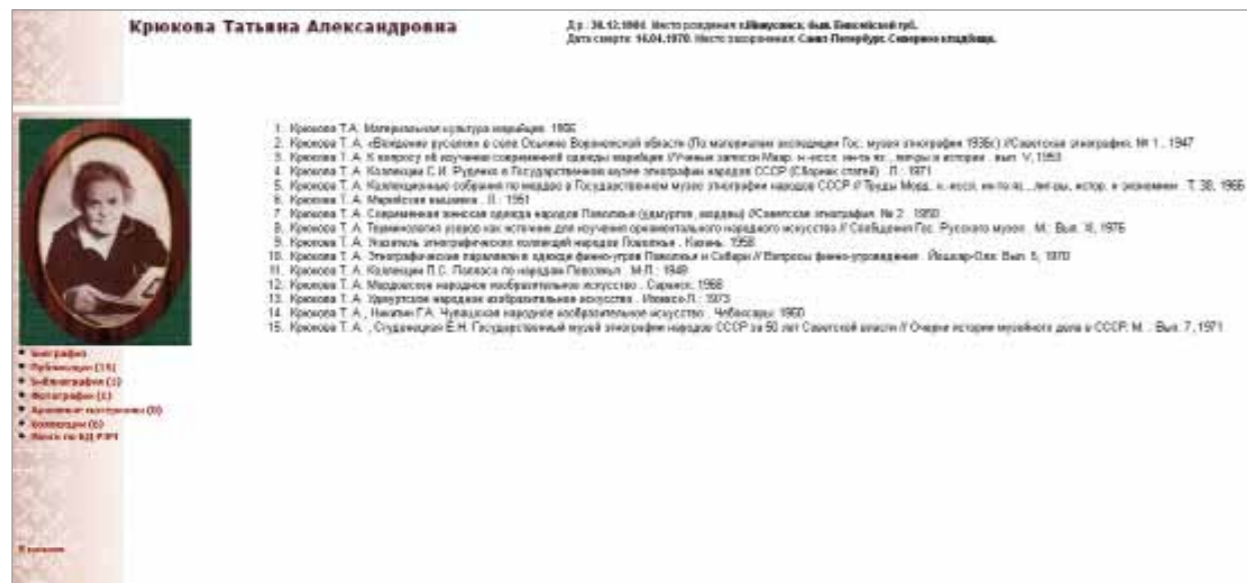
Крюкова Татьяна Александровна

Д.р.: 26.12.1904. Место рождения: г.Минусинск, быв. Енисейской губ.
Дата смерти: 16.04.1970. Место захоронения: Санкт-Петербург, Северное кладбище.

1. Крюкова Т.А. Материальная культура марийцев. 1956
2. Крюкова Т.А. «Вождение русалки» в селе Ооьмино Воронежской области (По материалам экспедиции Гос. музея этнографии 1936г.) //Советская этнография. № 1. 1947
3. Крюкова Т.А. К вопросу об изучении современной одежды марийцев // Ученые записки Мар. н.-иссл. ин-та яз., лит-ры и истории. вып. V, 1953
4. Крюкова Т.А. Коллекции С.И. Руденко в Государственном музее этнографии народов СССР (Сборник статей). Л.: 1971
5. Крюкова Т.А. Коллекционные собрания по мордве в Государственном музее этнографии народов СССР // Труды Морд. н.-иссл. ин-та яз., лит-ры, истор. и экономики. Т. 38, 1966
6. Крюкова Т.А. Марийская вышивка. Л.: 1951
7. Крюкова Т.А. Современная женская одежда народов Поволжья (удмуртов, мордвы) //Советская этнография. № 2. 1950
8. Крюкова Т.А. Терминология узоров как источник для изучения орнаментального народного искусства // Сообщения Гос. Русского музея. М.: Вып. XI, 1976
9. Крюкова Т.А. Указатель этнографических коллекций народов Поволжья. Казань. 1958
10. Крюкова Т.А. Этнографические параллели в одежде финно-угров Поволжья и Сибири // Вопросы финно-угроведения. Йошкар-Ола: Вып. 5, 1970
11. Крюкова Т.А. Коллекции П.С. Поляков по народам Поволжья. М-Л.: 1949
12. Крюкова Т.А. Мордовское народное изобразительное искусство. Саранск: 1968
13. Крюкова Т.А. Удмуртское народное изобразительное искусство. Ижевск-Л.: 1973
14. Крюкова Т.А., Никитин Г.А. Чувашское народное изобразительное искусство. Чебоксары: 1960
15. Крюкова Т.А., Студенецкая Е.Н. Государственный музей этнографии народов СССР за 50 лет Советской власти // Очерки истории музейного дела в СССР. М.: Вып. 7, 1971

• Биография
• Публикации (15)
• Библиография (2)
• Фотографии (1)
• Архивные материалы (9)
• Коллекции (6)
• Иное по ВД РЭМ

В начало